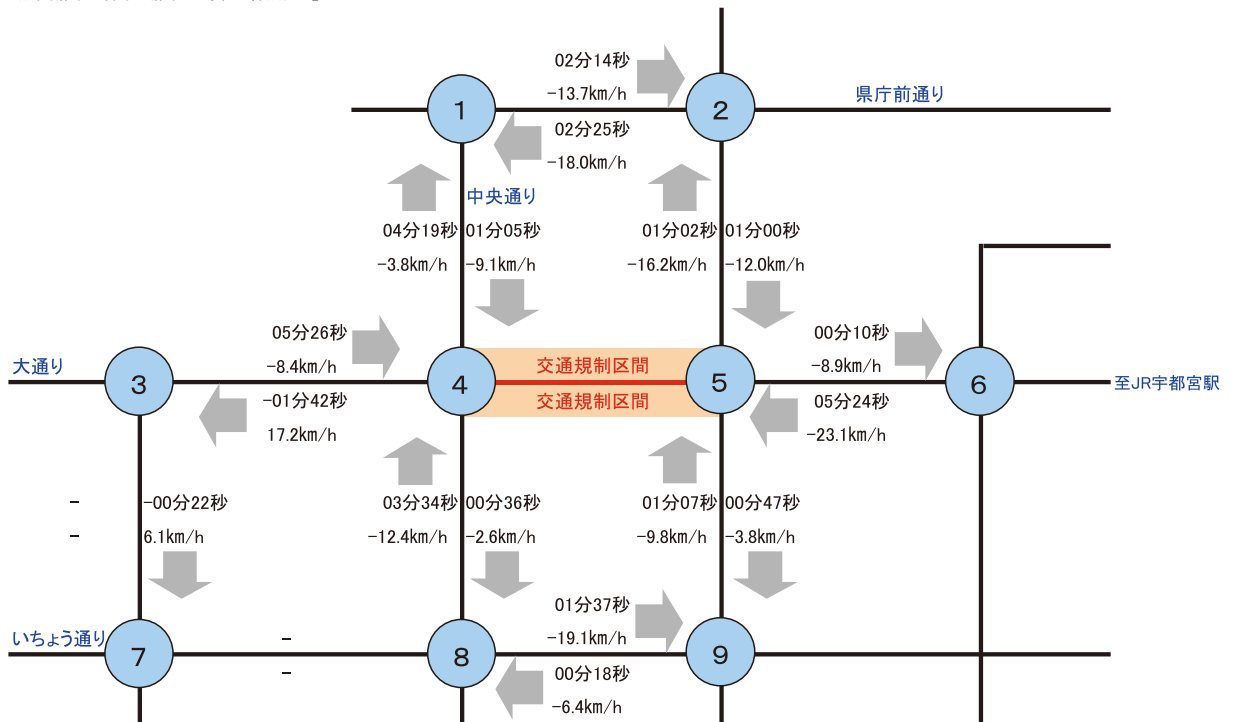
02分14秒
-13.7km/h
1
2
県庁前通り
02分25秒
-18.0km/h
中央通り
04分19秒
-3.8km/h
01分05秒
-9.1km/h
01分02秒
-16.2km/h
01分00秒
-12.0km/h
05分26秒
-8.4km/h
00分10秒
-8.9km/h
大通り
3
4
交通規制区間
交通規制区間
5
6
至JR宇都宮駅
-01分42秒
17.2km/h
05分24秒
-23.1km/h
-
-
-00分22秒
6.1km/h
03分34秒
-12.4km/h
00分36秒
-2.6km/h
01分07秒
-9.8km/h
00分47秒
-3.8km/h
01分37秒
-19.1km/h
いちょう通り
7
-
-
8
9
00分18秒
-6.4km/h